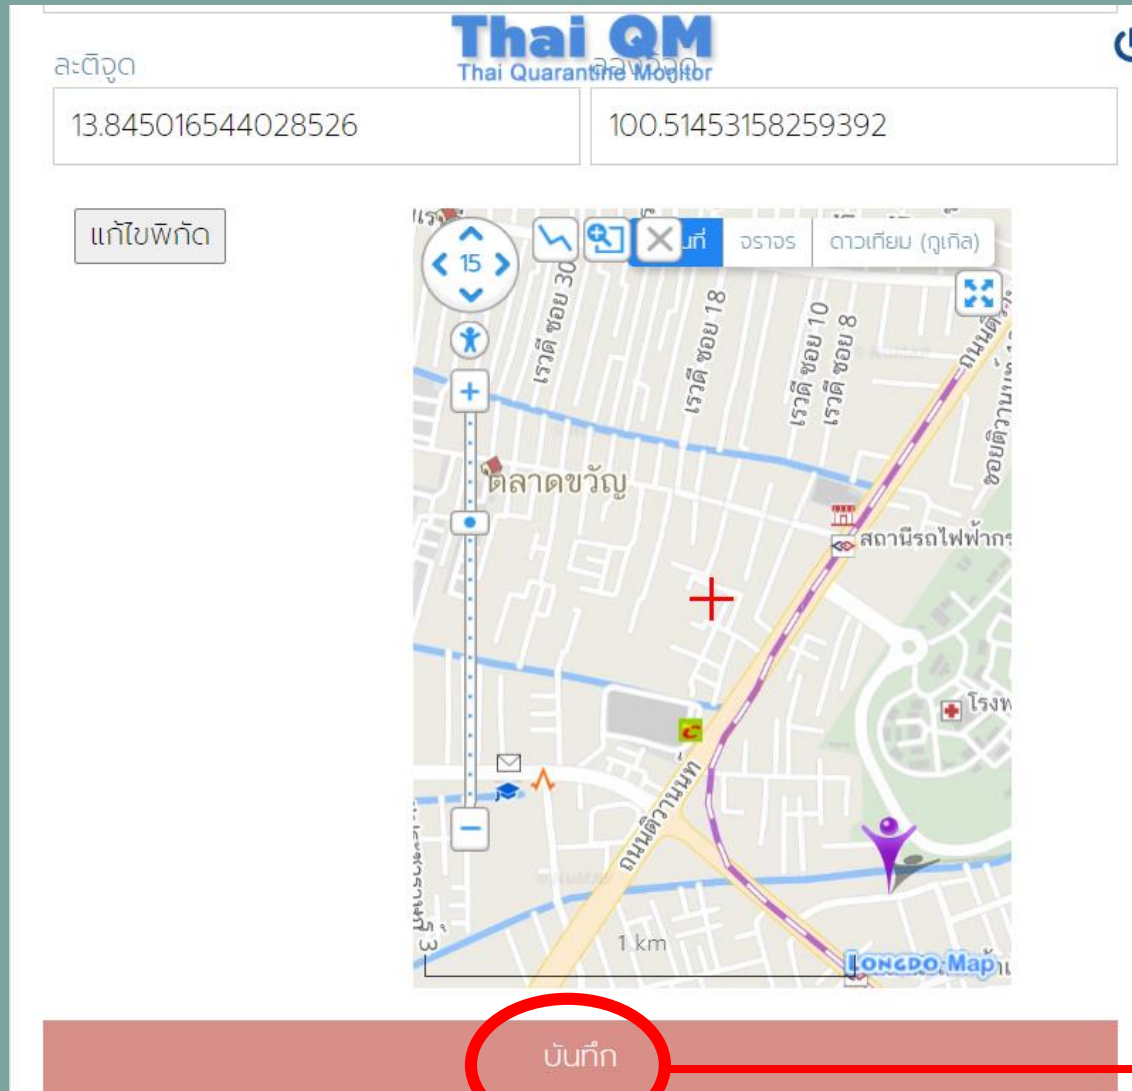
Thai QM
Thai Quarantine Monitor

ละติจูด

ลองจิจูด

13.845016544028526

100.51453158259392

แก้ไขพิกัด

15

นที่ จราจร ดาวเทียม (กูเกิล)

เรวดี ซอย 30

เรวดี ซอย 18

เรวดี ซอย 10

เรวดี ซอย 8

ถนนติวานนท์

ซอยติวานนท์

ตลาดขวัญ

สถานีรถไฟฟ้ากร

โรงพ

ถนนติวานนท์

1 km

LONGDO Map

บันทึก